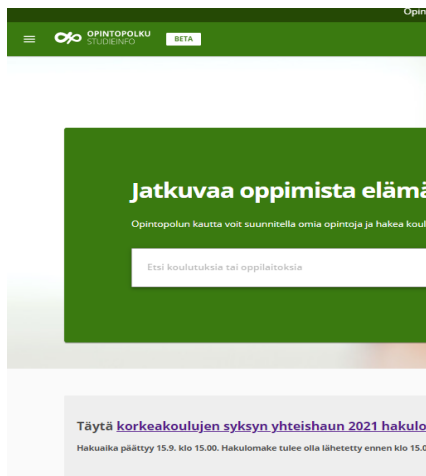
Opin

OPINTOPOLKU
STUDIEINFO

BETA

Jatkuvaa oppimista elämä

Opintopolun kautta voit suunnitella omia opintoja ja hakea koul

Etsi koulutuksia tai oppilaitoksia

Täytä korkeakoulujen syksyn yhteishaun 2021 hakulo

Hakuaika päättyy 15.9. klo 15.00. Hakulomake tulee olla lähetetty ennen klo 15.0